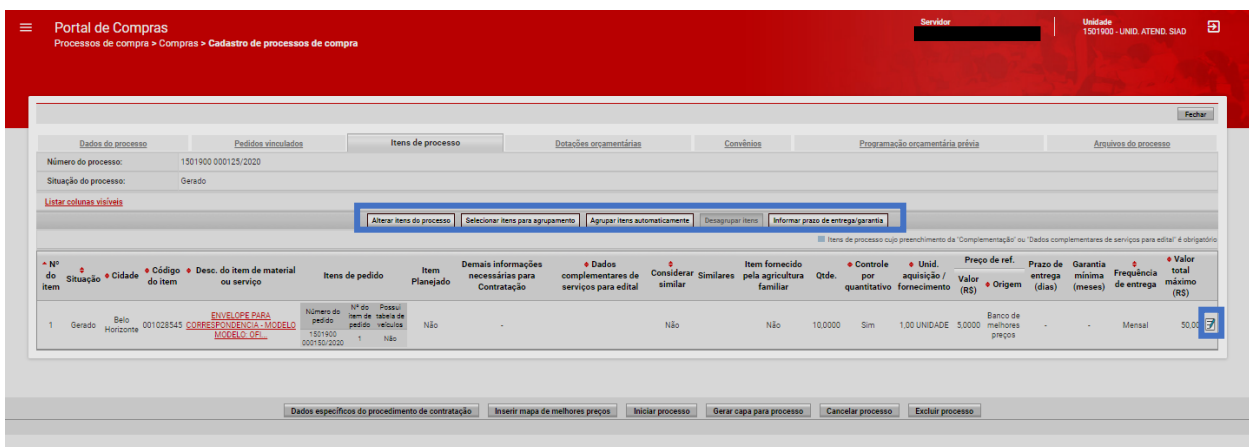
Portal de Compras
Processos de compra > Compras > Cadastro de processos de compra

Servidor

Unidade
1501900 - UNID. ATEND. SIAD

Fechar

Dados do processo | Pedidos vinculados | Itens de processo | Dotações orçamentárias | Convênios | Programação orçamentária prévia | Arquivos do processo

Número do processo: 1501900 000125/2020
Situação do processo: Gerado

Listar colunas visíveis

Alterar itens do processo | Selecionar itens para agrupamento | Agrupar itens automaticamente | Desagrupar itens | Informar prazo de entrega/garantia

Itens de processo cujo preenchimento da "Complementação" ou "Dados complementares de serviços para edital" é obrigatório

| Nº do item | Situação | Cidade | Código do item | Desc. do item de material ou serviço | Itens de pedido | Item Planejado | Demais informações necessárias para Contratação | Dados complementares de serviços para edital | Considerar similar | Similares | Item fornecido pela agricultura familiar | Qtde. | Controle por quantitativo | Unid. aquisição / fornecimento | Preço de ref. Valor (R$) | Preço de ref. Origem | Prazo de entrega (dias) | Garantia mínima (meses) | Frequência de entrega | Valor total máximo (R$) |
|---|---|---|---|---|---|---|---|---|---|---|---|---|---|---|---|---|---|---|---|---|
| 1 | Gerado | Belo Horizonte | 001028545 | ENVELOPE PARA CORRESPONDENCIA - MODELO MODELO: OFI... | Número do pedido: 1501900 000150/2020; Nº do item de pedido: 1; Possui tabela de veículos: Não | Não | - | | Não | | Não | 10,0000 | Sim | 1,00 UNIDADE | 5,0000 | Banco de melhores preços | - | - | Mensal | 50,00 |

Dados específicos do procedimento de contratação | Inserir mapa de melhores preços | Iniciar processo | Gerar capa para processo | Cancelar processo | Excluir processo